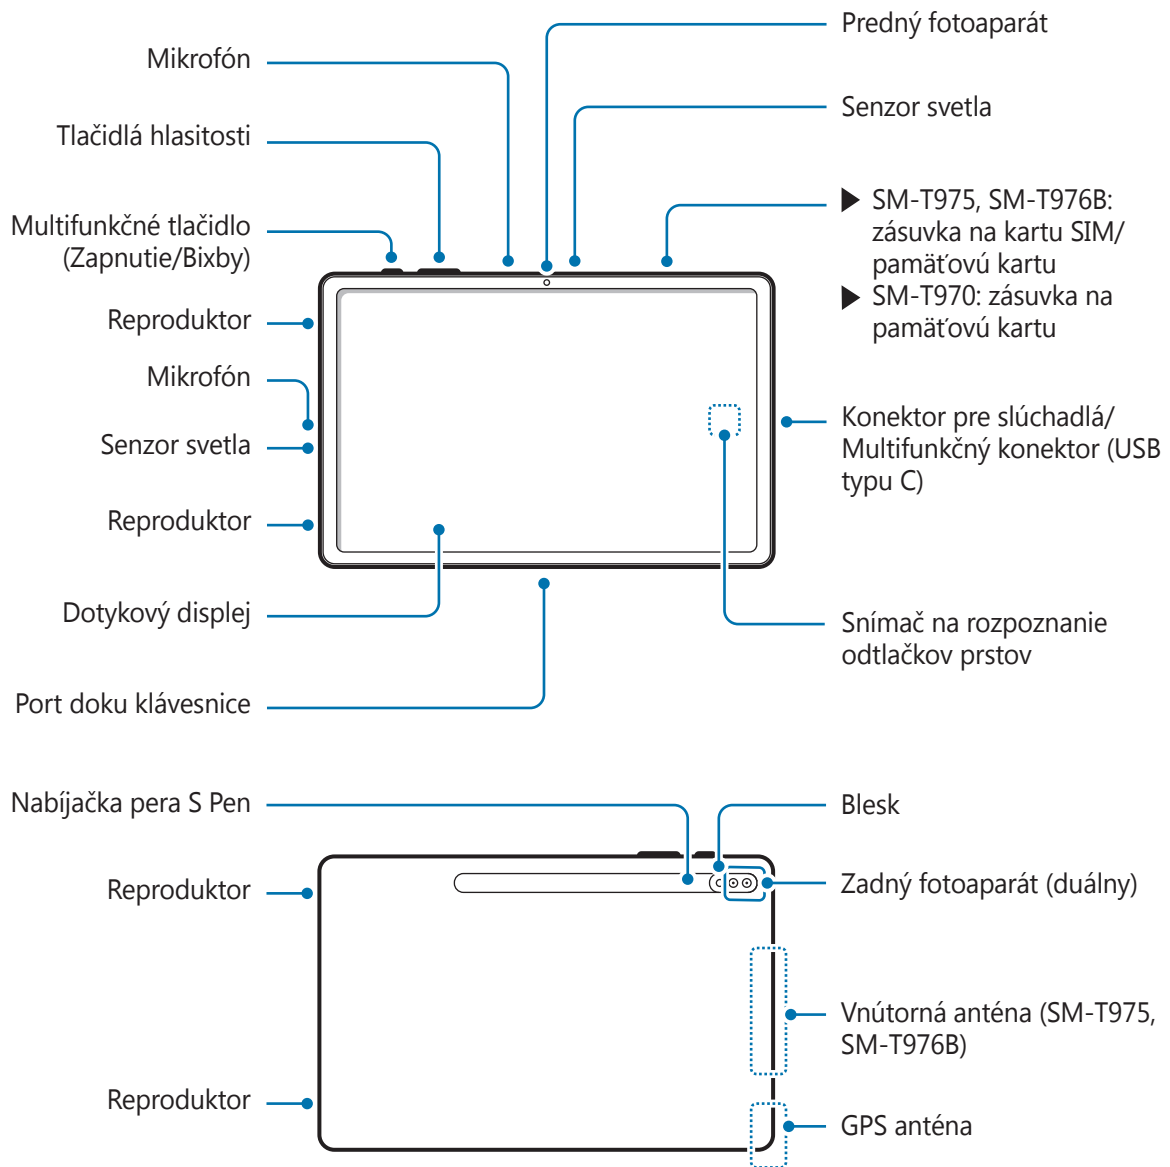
Mikrofón

Tlačidlá hlasitosti

Multifunkčné tlačidlo (Zapnutie/Bixby)

Reproduktor

Mikrofón

Senzor svetla

Reproduktor

Dotykový displej

Port doku klávesnice

Predný fotoaparát

Senzor svetla

▶ SM-T975, SM-T976B: zásuvka na kartu SIM/ pamäťovú kartu
▶ SM-T970: zásuvka na pamäťovú kartu

Konektor pre slúchadlá/ Multifunkčný konektor (USB typu C)

Snímač na rozpoznanie odtlačkov prstov

Nabíjačka pera S Pen

Reproduktor

Reproduktor

Blesk

Zadný fotoaparát (duálny)

Vnútorná anténa (SM-T975, SM-T976B)

GPS anténa